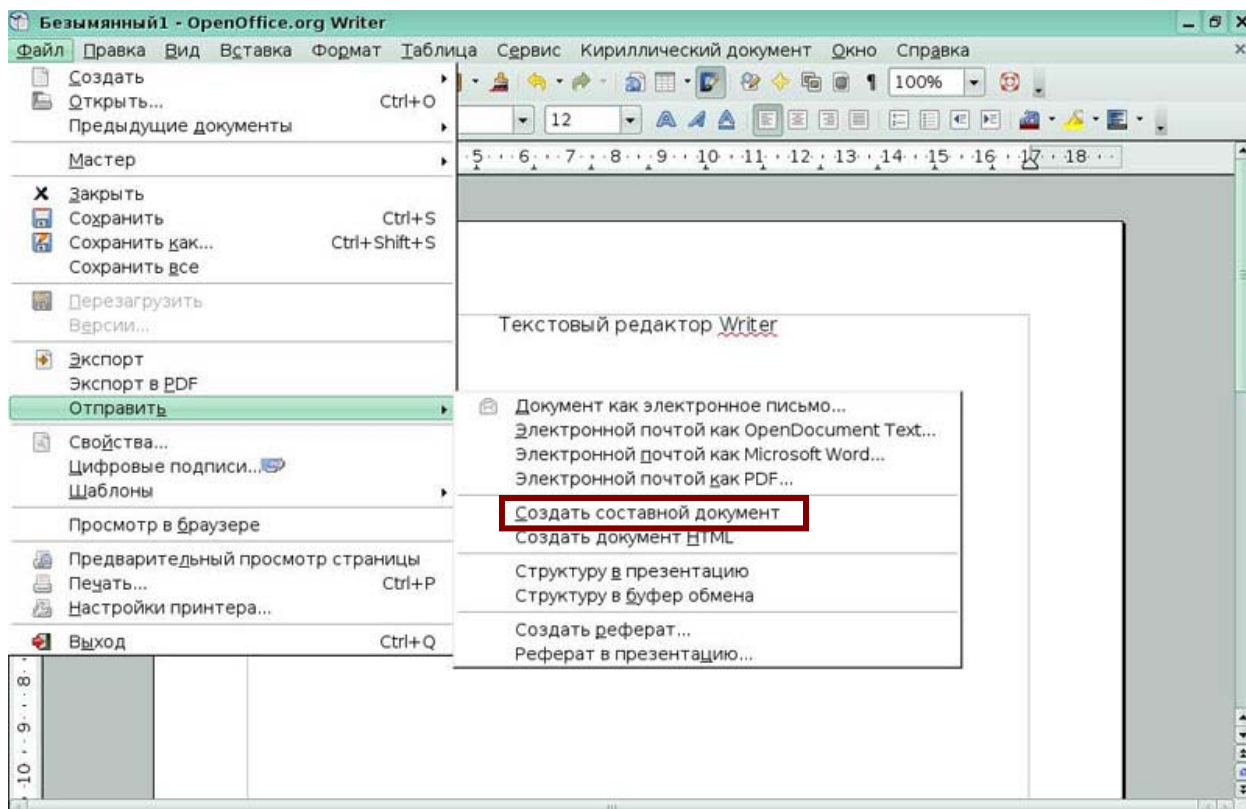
Безымянный1 - OpenOffice.org Writer

Файл Правка Вид Вставка Формат Таблица Сервис Кириллический документ Окно Справка

100%

12

5 · 6 · 7 · 8 · 9 · 10 · 11 · 12 · 13 · 14 · 15 · 16 · 17 · 18

Создать
Открыть... Ctrl+O
Предыдущие документы

Мастер

Закрыть
Сохранить Ctrl+S
Сохранить как... Ctrl+Shift+S
Сохранить все

Перезагрузить
Версии...

Экспорт
Экспорт в PDF
Отправить

Свойства...
Цифровые подписи...
Шаблоны

Просмотр в браузере

Предварительный просмотр страницы
Печать... Ctrl+P
Настройки принтера...

Выход Ctrl+Q

Текстовый редактор Writer

Документ как электронное письмо...
Электронной почтой как OpenDocument Text...
Электронной почтой как Microsoft Word...
Электронной почтой как PDF...

Создать составной документ
Создать документ HTML

Структуру в презентацию
Структуру в буфер обмена

Создать реферат...
Реферат в презентацию...

8 · 9 · 10